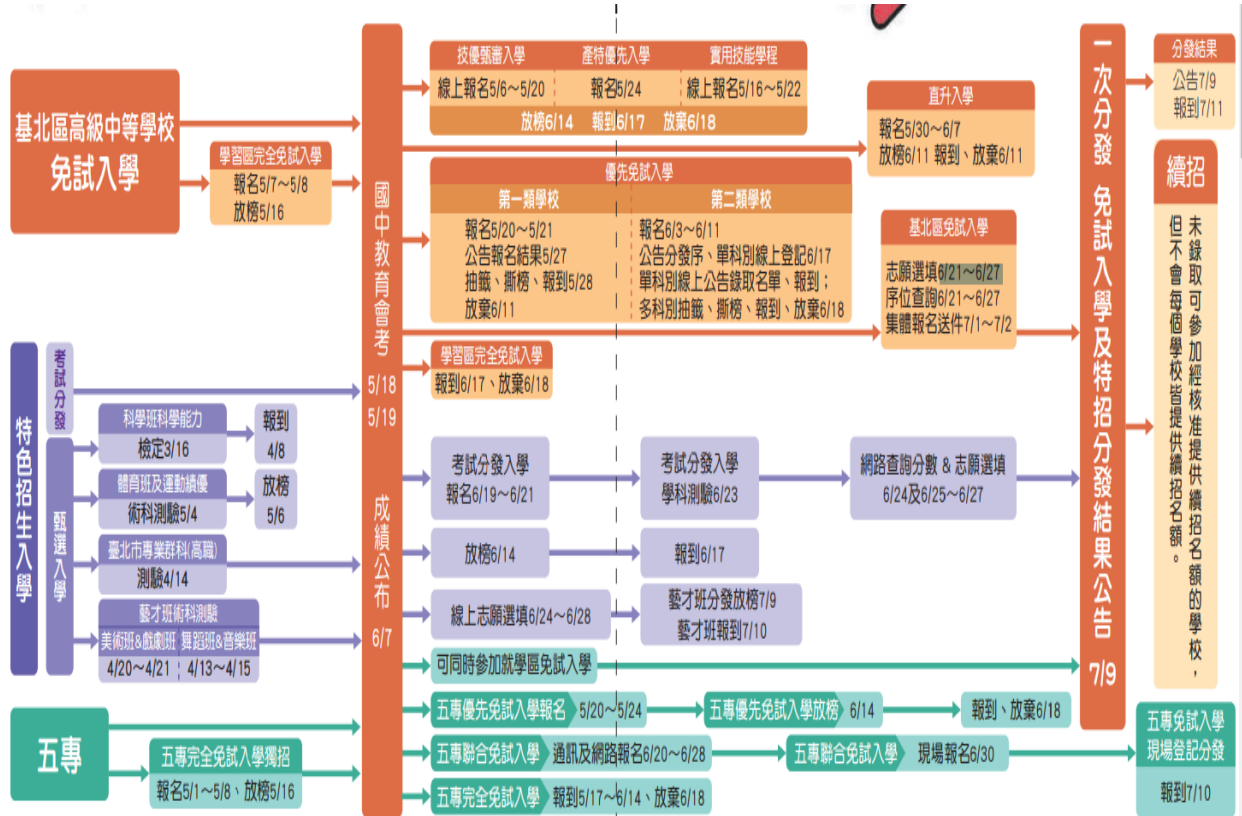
基北區高級中等學校
免試入學

學習區完全免試入學
報名5/7～5/8
放榜5/16

國中教育會考
5/18
5/19

成績公布
6/7

技優甄審入學
線上報名5/6～5/20

產特優先入學
報名5/24

實用技能學程
線上報名5/16～5/22

放榜6/14　報到6/17　放棄6/18

直升入學
報名5/30～6/7
放榜6/11 報到、放棄6/11

優先免試入學
第一類學校
報名5/20～5/21
公告報名結果5/27
抽籤、撕榜、報到5/28
放棄6/11

第二類學校
報名6/3～6/11
公告分發序、單科別線上登記6/17
單科別線上公告錄取名單、報到；
多科別抽籤、撕榜、報到、放棄6/18

基北區免試入學
志願選填6/21～6/27
序位查詢6/21～6/27
集體報名送件7/1～7/2

學習區完全免試入學
報到6/17、放棄6/18

特色招生入學

考試分發

甄選入學

科學班科學能力
檢定3/16

報到
4/8

體育班及運動績優
術科測驗5/4

放榜
5/6

臺北市專業群科(高職)
測驗4/14

藝才班術科測驗
美術班&戲劇班　舞蹈班&音樂班
4/20～4/21　4/13～4/15

考試分發入學
報名6/19～6/21

考試分發入學
學科測驗6/23

網路查詢分數 & 志願選填
6/24及6/25～6/27

放榜6/14

報到6/17

線上志願選填6/24～6/28

藝才班分發放榜7/9
藝才班報到7/10

可同時參加就學區免試入學

一次分發　免試入學及特招分發結果公告
7/9

分發結果
公告7/9
報到7/11

續招
未錄取可參加經核准提供續招名額的學校，但不會每個學校皆提供續招名額。

五專

五專完全免試入學獨招
報名5/1～5/8、放榜5/16

五專優先免試入學報名　5/20～5/24

五專優先免試入學放榜　6/14

報到、放棄6/18

五專聯合免試入學　通訊及網路報名6/20～6/28

五專聯合免試入學　現場報名6/30

五專免試入學
現場登記分發
報到7/10

五專完全免試入學　報到5/17～6/14、放棄6/18